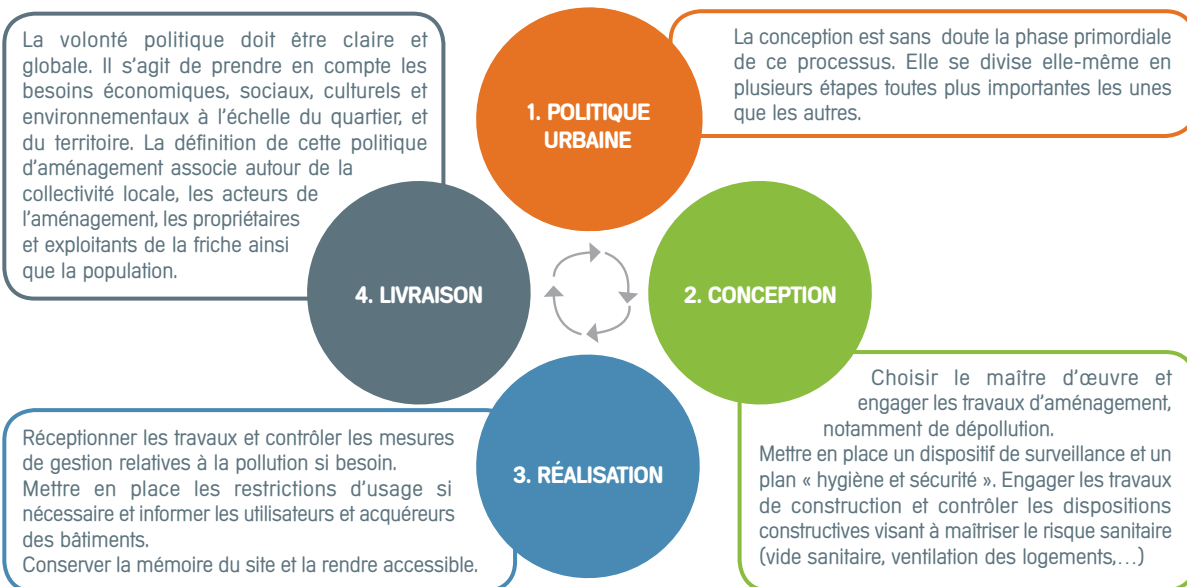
La volonté politique doit être claire et globale. Il s'agit de prendre en compte les besoins économiques, sociaux, culturels et environnementaux à l'échelle du quartier, et du territoire. La définition de cette politique d'aménagement associe autour de la collectivité locale, les acteurs de l'aménagement, les propriétaires et exploitants de la friche ainsi que la population.

1. POLITIQUE URBAINE

La conception est sans doute la phase primordiale de ce processus. Elle se divise elle-même en plusieurs étapes toutes plus importantes les unes que les autres.

4. LIVRAISON

2. CONCEPTION

Choisir le maître d'œuvre et engager les travaux d'aménagement, notamment de dépollution.
Mettre en place un dispositif de surveillance et un plan « hygiène et sécurité ». Engager les travaux de construction et contrôler les dispositions constructives visant à maîtriser le risque sanitaire (vide sanitaire, ventilation des logements,…)

3. RÉALISATION

Réceptionner les travaux et contrôler les mesures de gestion relatives à la pollution si besoin.
Mettre en place les restrictions d'usage si nécessaire et informer les utilisateurs et acquéreurs des bâtiments.
Conserver la mémoire du site et la rendre accessible.